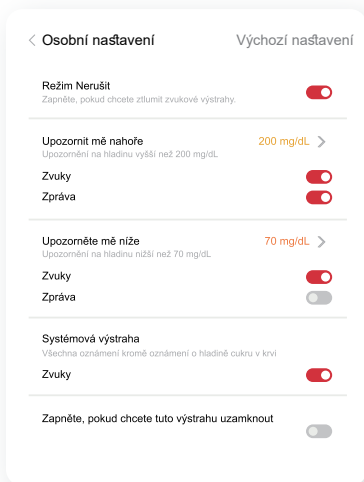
< Osobní nastavení Výchozí nastavení

Režim Nerušit
Zapněte, pokud chcete ztlumit zvukové výstrahy.

Upozorni mě nahoře 200 mg/dL >
Upozornění na hladinu vyšší než 200 mg/dL

Zvuky

Zpráva

Upozorněte mě níže 70 mg/dL >
Upozornění na hladinu nižší než 70 mg/dL

Zvuky

Zpráva

Systémová výstraha
Všechna oznámení kromě oznámení o hladině cukru v krvi

Zvuky

Zapněte, pokud chcete tuto výstrahu uzamknout